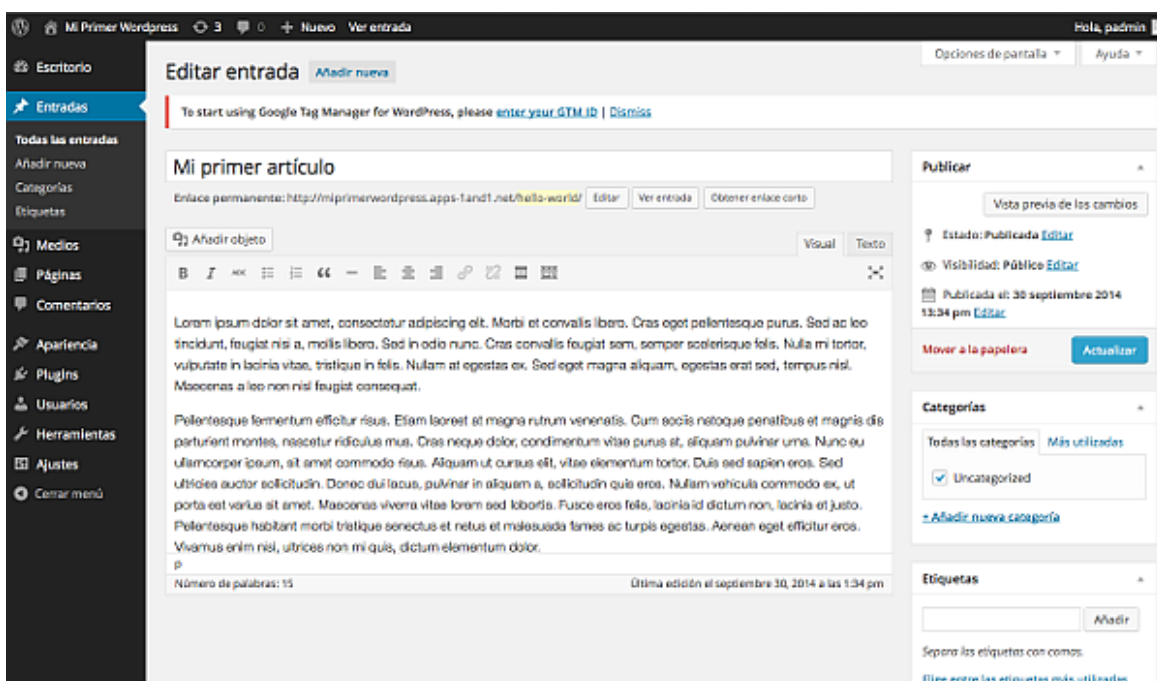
Mi Primer Wordpress 3 0 + Nuevo Ver entrada
Hola, padmin

Escritorio
Entradas
Todas las entradas
Añadir nueva
Categorías
Etiquetas
Medios
Páginas
Comentarios
Apariencia
Plugins
Usuarios
Herramientas
Ajustes
Cerrar menú

Opciones de pantalla ▾
Ayuda ▾

Editar entrada
Añadir nueva

To start using Google Tag Manager for WordPress, please enter your GTM ID | Dismiss

Mi primer artículo

Enlace permanente: http://miprimerwordpress.apps-1and1.net/hello-world/
Editar
Ver entrada
Obtener enlace corto

Añadir objeto
Visual
Texto

Lorem ipsum dolor sit amet, consectetur adipiscing elit. Morbi et convallis libero. Cras eget pellentesque purus. Sed ac leo tincidunt, feugiat nisi a, mollis libero. Sed in odio nunc. Cras convallis feugiat sem, semper scelerisque felis. Nulla mi tortor, vulputate in lacinia vitae, tristique in felis. Nullam at egestas ex. Sed eget magna aliquam, egestas erat sed, tempus nisl. Maecenas a leo non nisl feugiat consequat.

Pellentesque fermentum efficitur risus. Etiam laoreet at magna rutrum venenatis. Cum sociis natoque penatibus et magnis dis parturient montes, nascetur ridiculus mus. Cras neque dolor, condimentum vitae purus at, aliquam pulvinar urna. Nunc eu ullamcorper ipsum, sit amet commodo risus. Aliquam ut cursus elit, vitae elementum tortor. Duis sed sapien eros. Sed ultricies auctor sollicitudin. Donec dui lacus, pulvinar in aliquam a, sollicitudin quis eros. Nullam vehicula commodo ex, ut porta est varius sit amet. Maecenas viverra vitae lorem sed lobortis. Fusce eros felis, lacinia id dictum non, lacinia et justo. Pellentesque habitant morbi tristique senectus et netus et malesuada fames ac turpis egestas. Aenean eget efficitur eros. Vivamus enim nisl, ultrices non mi quis, dictum elementum dolor.
p

Número de palabras: 15
Última edición el septiembre 30, 2014 a las 1:34 pm

Publicar
Vista previa de los cambios
Estado: Publicada Editar
Visibilidad: Público Editar
Publicada el: 30 septiembre 2014 13:34 pm Editar
Mover a la papelera
Actualizar

Categorías
Todas las categorías
Más utilizadas
Uncategorized
+ Añadir nueva categoría

Etiquetas
Añadir
Separa las etiquetas con comas.
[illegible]